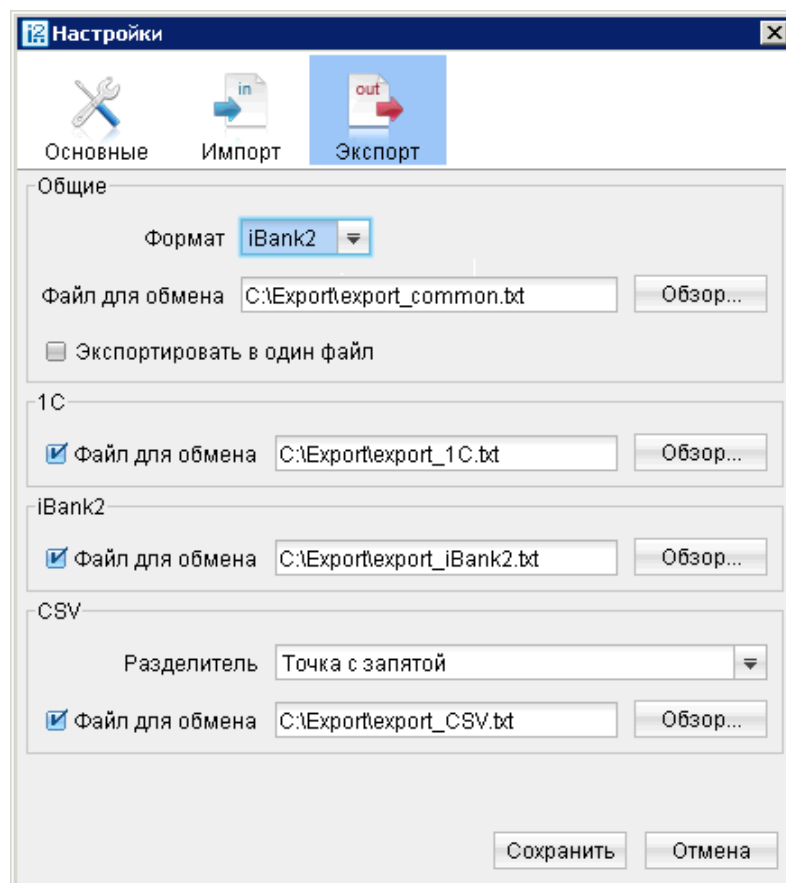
Настройки

in
out
Основные Импорт Экспорт

Общие

Формат iBank2

Файл для обмена C:\Export\export_common.txt Обзор...

Экспортировать в один файл

1C

Файл для обмена C:\Export\export_1C.txt Обзор...

iBank2

Файл для обмена C:\Export\export_iBank2.txt Обзор...

CSV

Разделитель Точка с запятой

Файл для обмена C:\Export\export_CSV.txt Обзор...

Сохранить Отмена